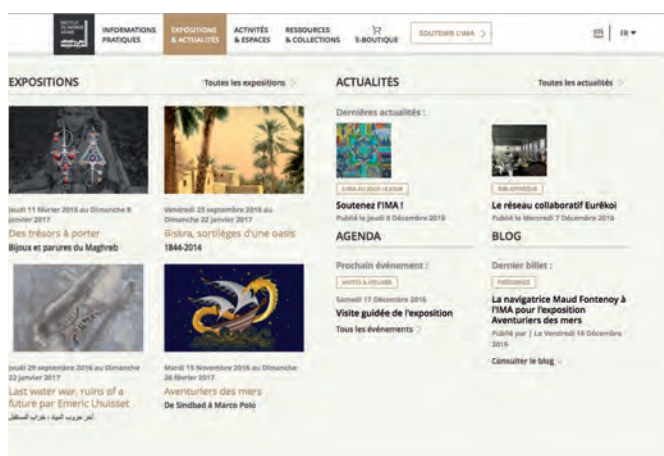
INSTITUT DU MONDE ARABE

INFORMATIONS PRATIQUES | EXPOSITIONS & ACTUALITÉS | ACTIVITÉS & ESPACES | RESSOURCES & COLLECTIONS | E-BOUTIQUE | SOUTENIR L'IMA | FR

EXPOSITIONS

Toutes les expositions

Jeudi 11 février 2016 au Dimanche 8 janvier 2017

Des trésors à porter

Bijoux et parures du Maghreb

Vendredi 23 septembre 2016 au Dimanche 22 janvier 2017

Biskra, sortilèges d'une oasis

1844-2014

Jeudi 29 septembre 2016 au Dimanche 22 janvier 2017

Last water war, ruins of a future par Emeric Lhuisset

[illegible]

Mardi 15 Novembre 2016 au Dimanche 26 février 2017

Aventuriers des mers

De Sindbad à Marco Polo

ACTUALITÉS

Toutes les actualités

Dernières actualités :

L'IMA AU JOUR LE JOUR

Soutenez l'IMA !

Publié le Jeudi 8 Décembre 2016

BIBLIOTHÈQUE

Le réseau collaboratif Eurêkoi

Publié le Mercredi 7 Décembre 2016

AGENDA

Prochain événement :

VISITES & ATELIERS

Samedi 17 Décembre 2016

Visite guidée de l'exposition

Tous les événements

BLOG

Dernier billet :

PRÉSENCES

La navigatrice Maud Fontenoy à l'IMA pour l'exposition Aventuriers des mers

Publié par | Le Vendredi 16 Décembre 2016

Consulter le blog